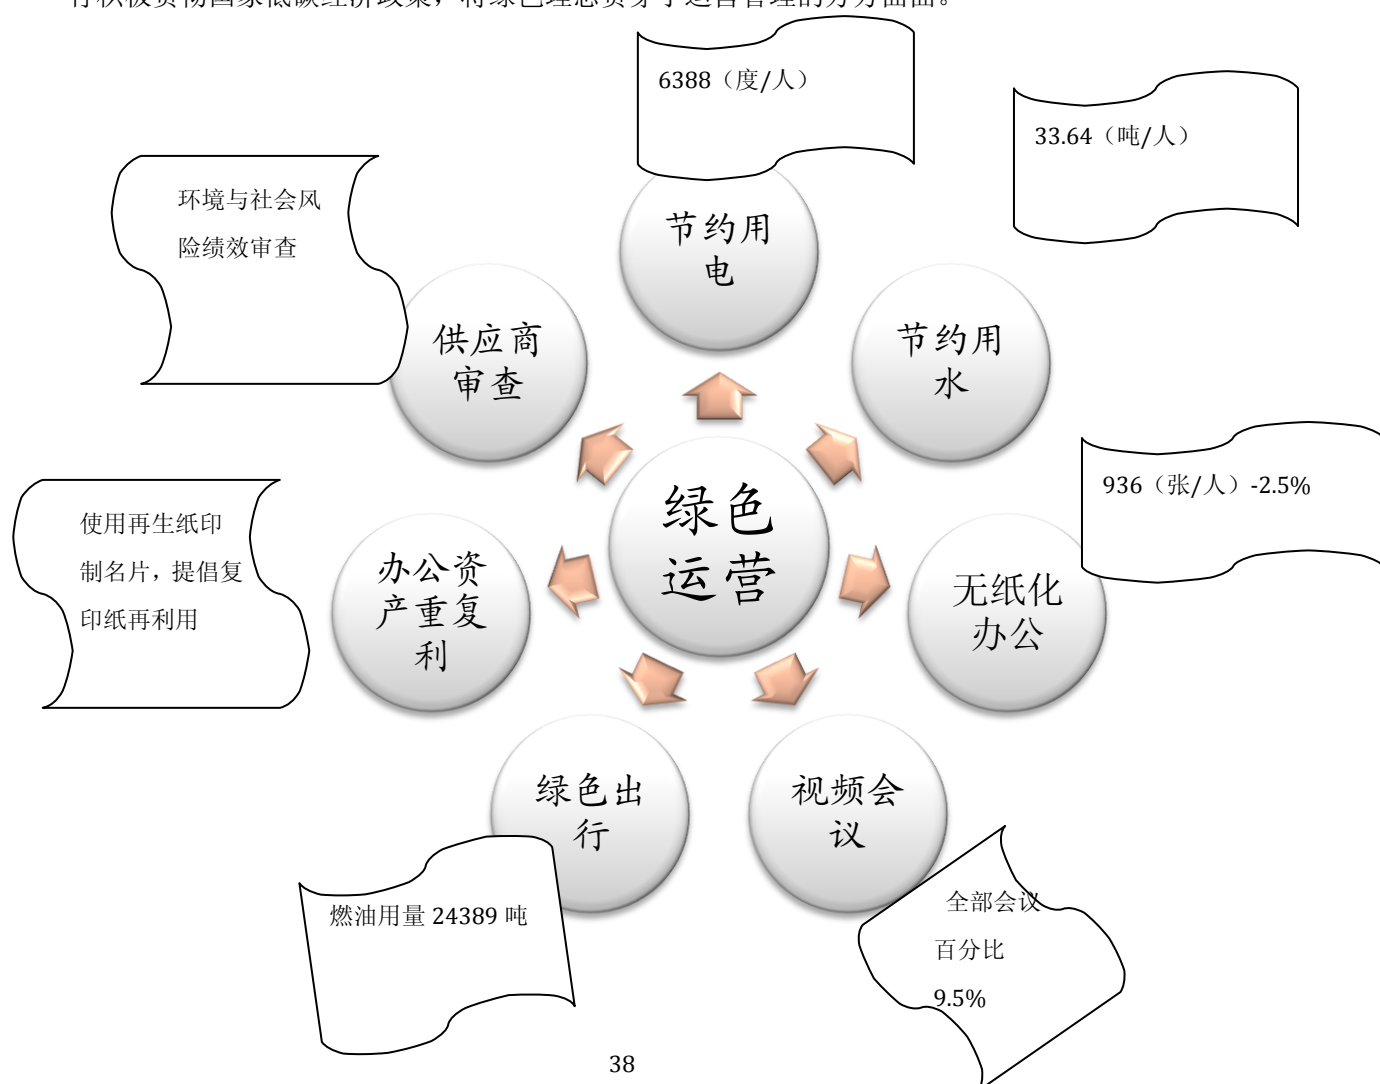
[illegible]

6388（度/人）

33.64（吨/人）

环境与社会风险绩效审查

节约用电

供应商审查

节约用水

936（张/人）-2.5%

使用再生纸印制名片，提倡复印纸再利用

绿色运营

办公资产重复利

无纸化办公

绿色出行

视频会议

燃油用量 24389 吨

全部会议百分比 9.5%

38